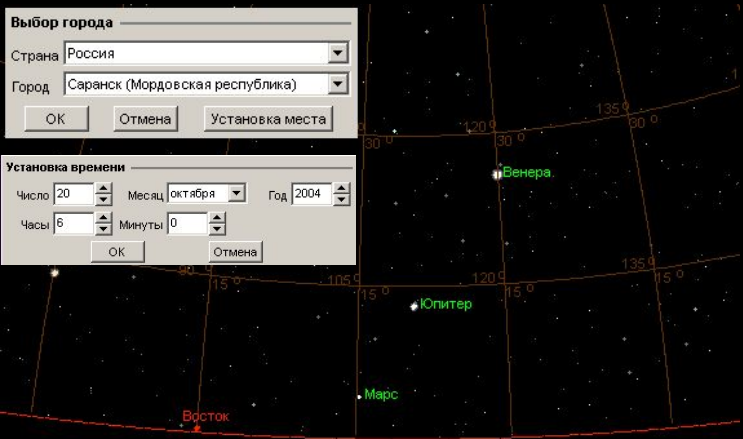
Выбор города

Страна Россия

Город Саранск (Мордовская республика)

OK Отмена Установка места

Установка времени

Число 20 Месяц октября Год 2004

Часы 6 Минуты 0

OK Отмена

120° 135° 30° 30° 30°

Венера

90° 105° 120° 135° 15° 15° 15° 0°

Юпитер

Марс

Восток